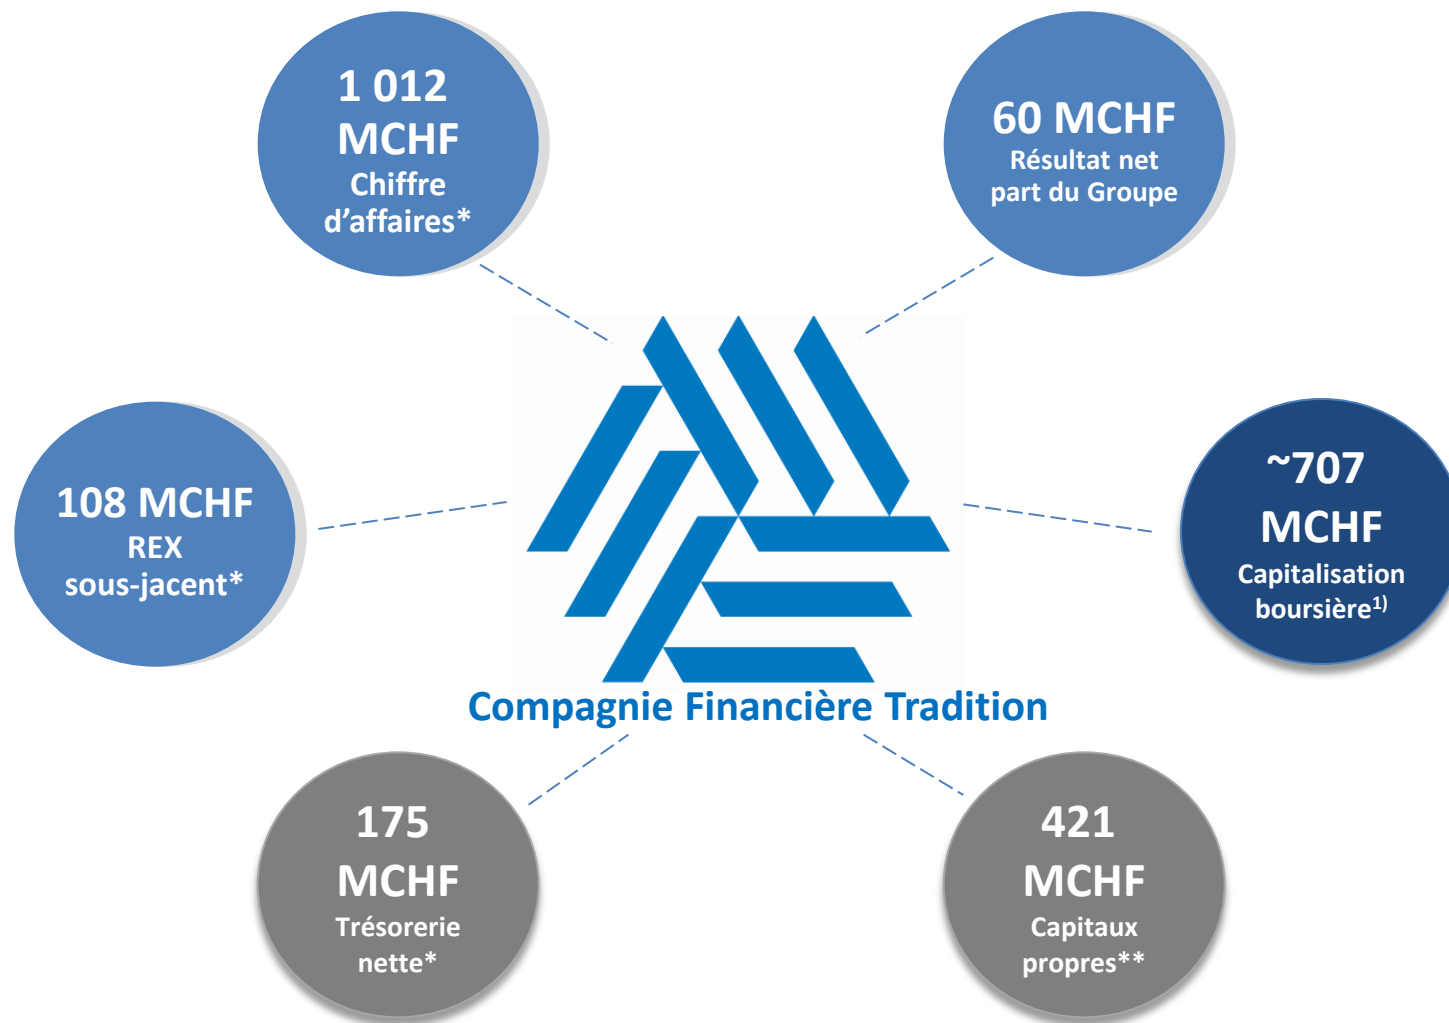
1 012 MCHF
Chiffre d’affaires*

60 MCHF
Résultat net part du Groupe

108 MCHF
REX sous-jacent*

~707 MCHF
Capitalisation boursière$^{1)}$

Compagnie Financière Tradition

175 MCHF
Trésorerie nette*

421 MCHF
Capitaux propres**